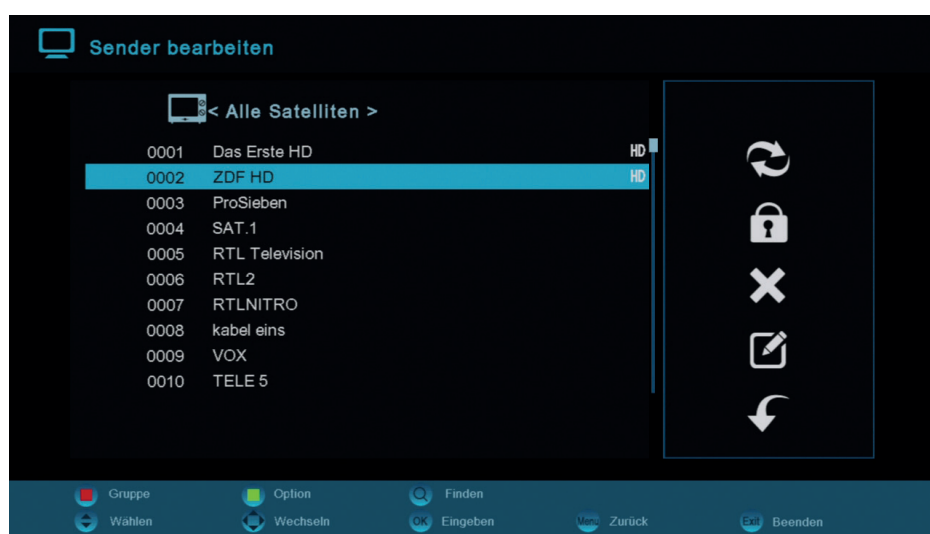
Sender bearbeiten

< Alle Satelliten >

0001 Das Erste HD HD
0002 ZDF HD HD
0003 ProSieben
0004 SAT.1
0005 RTL Television
0006 RTL2
0007 RTLNITRO
0008 kabel eins
0009 VOX
0010 TELE 5

Gruppe Option Finden
Wählen Wechseln OK Eingeben Menu Zurück Exit Beenden